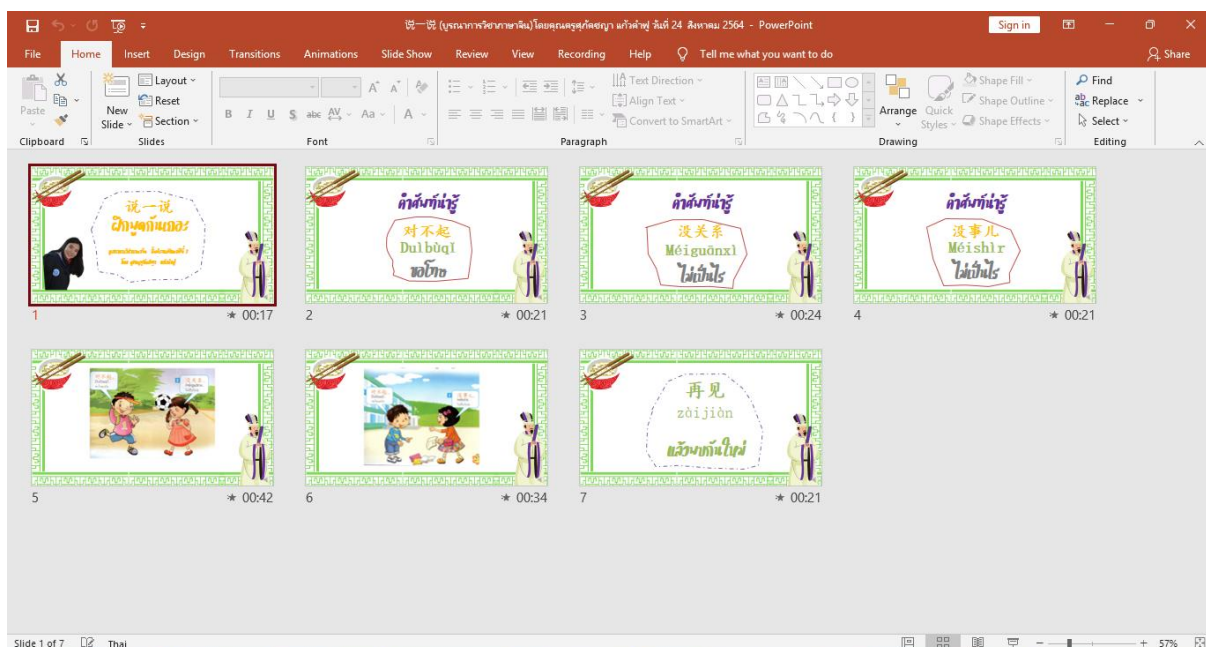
说一说 (บูรณาการวิชาภาษาจีน) โดยคุณครูสุกัลยา แก้วคำฟู วันที่ 24 สิงหาคม 2564 - PowerPoint

Sign in

File Home Insert Design Transitions Animations Slide Show Review View Recording Help Tell me what you want to do Share

Paste Clipboard New Slide Layout Reset Section Slides Font Paragraph Text Direction Align Text Convert to SmartArt Arrange Quick Styles Shape Fill Shape Outline Shape Effects Drawing Find Replace Select Editing

说一说
ฝึกพูดกันเถอะ

1 00:17

คำศัพท์น่ารู้
对不起
Duìbùqǐ
ขอโทษ

2 00:21

คำศัพท์น่ารู้
没关系
Méiguānxì
ไม่เป็นไร

3 00:24

คำศัพท์น่ารู้
没事儿
Méishìr
ไม่เป็นไร

4 00:21

5 00:42

6 00:34

再见
zàijiàn
แล้วพบกันใหม่

7 00:21

Slide 1 of 7 Thai 57%